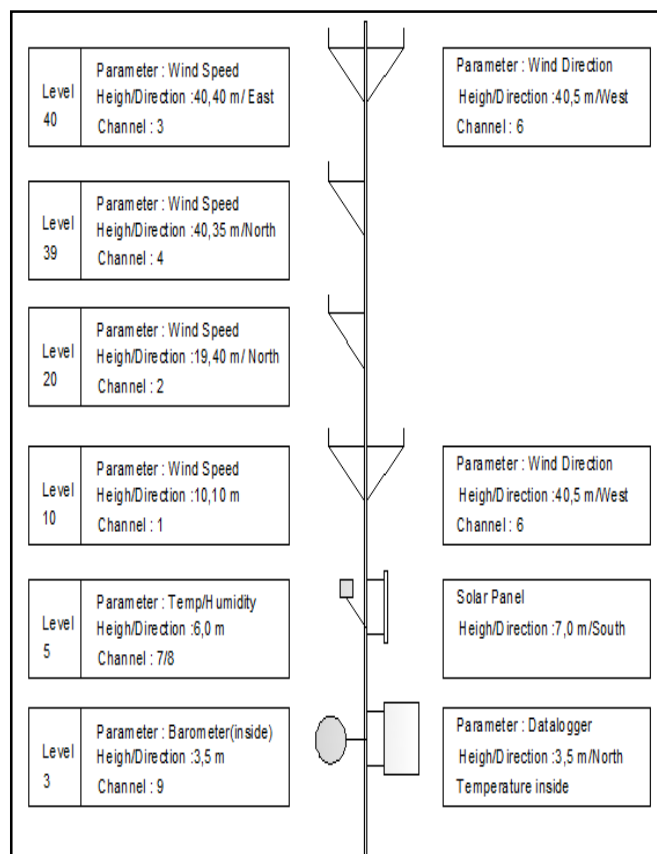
Level 40

Parameter : Wind Speed
Heigh/Direction :40,40 m/ East
Channel : 3

Parameter : Wind Direction
Heigh/Direction :40,5 m/West
Channel : 6

Level 39

Parameter : Wind Speed
Heigh/Direction :40,35 m/North
Channel : 4

Level 20

Parameter : Wind Speed
Heigh/Direction :19,40 m/ North
Channel : 2

Level 10

Parameter : Wind Speed
Heigh/Direction :10,10 m
Channel : 1

Parameter : Wind Direction
Heigh/Direction :40,5 m/West
Channel : 6

Level 5

Parameter : Temp/Humidity
Heigh/Direction :6,0 m
Channel : 7/8

Solar Panel
Heigh/Direction :7,0 m/South

Level 3

Parameter : Barometer(inside)
Heigh/Direction :3,5 m
Channel : 9

Parameter : Datalogger
Heigh/Direction :3,5 m/North
Temperature inside